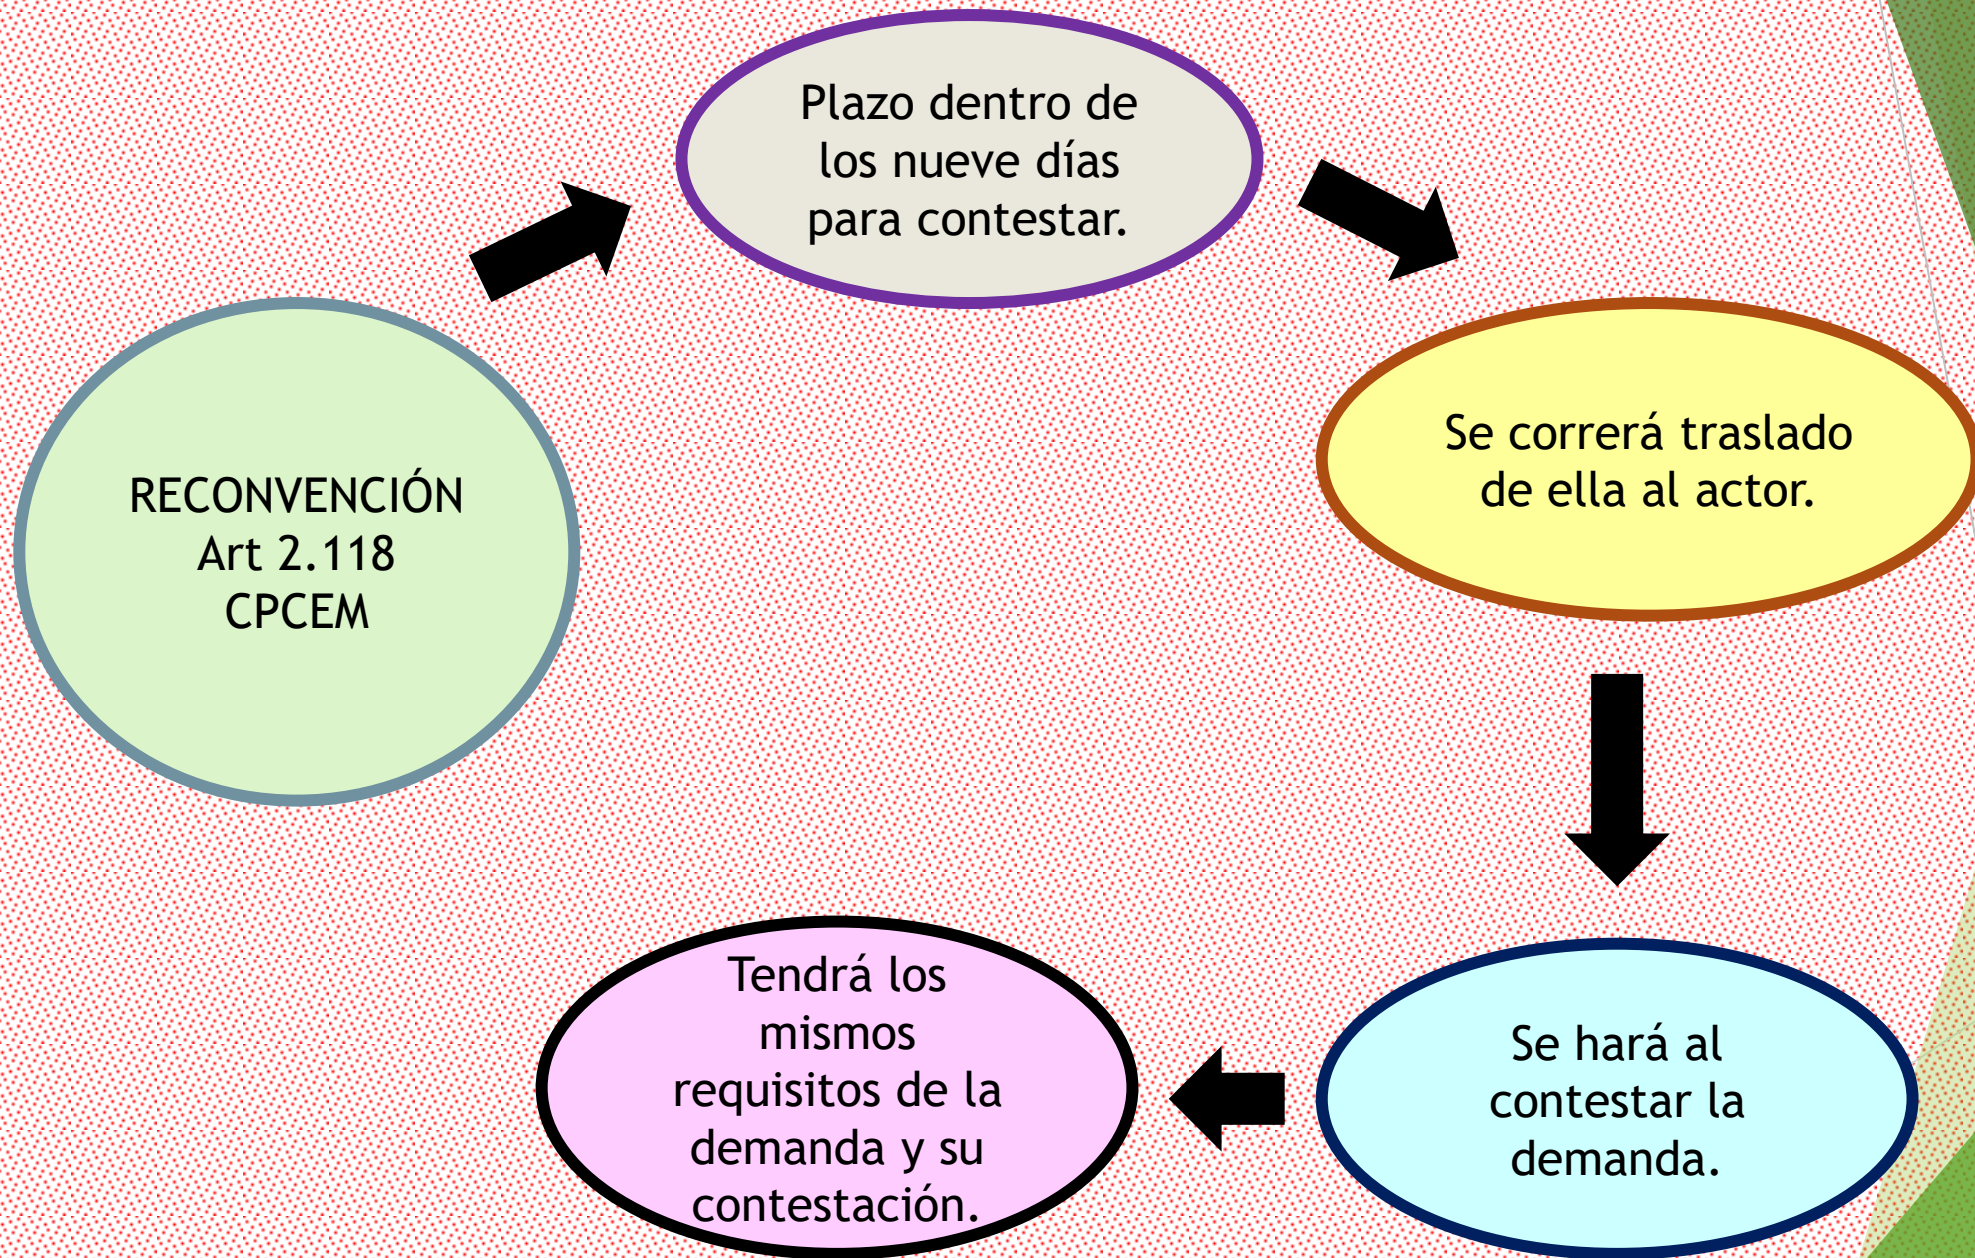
RECONVENCIÓN
Art 2.118
CPCEM

Plazo dentro de los nueve días para contestar.

Se correrá traslado de ella al actor.

Se hará al contestar la demanda.

Tendrá los mismos requisitos de la demanda y su contestación.